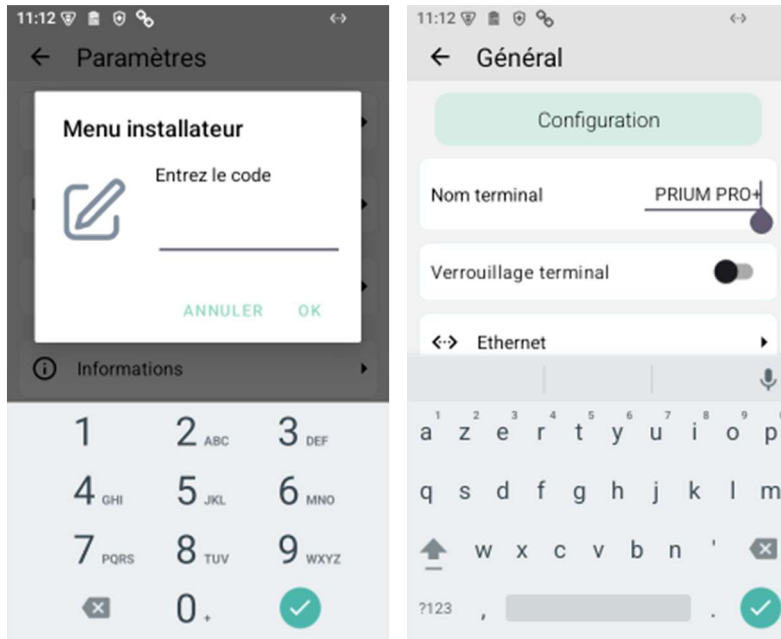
11:12

Paramètres

Menu installateur

Entrez le code

ANNULER OK

Informations

1
2 ABC
3 DEF
4 GHI
5 JKL
6 MNO
7 PQRS
8 TUV
9 WXYZ
0 +

11:12

Général

Configuration

Nom terminal PRIUM PRO+

Verrouillage terminal

Ethernet

1 2 3 4 5 6 7 8 9 0
a z e r t y u i o p
q s d f g h j k l m
w x c v b n '
?123 , .